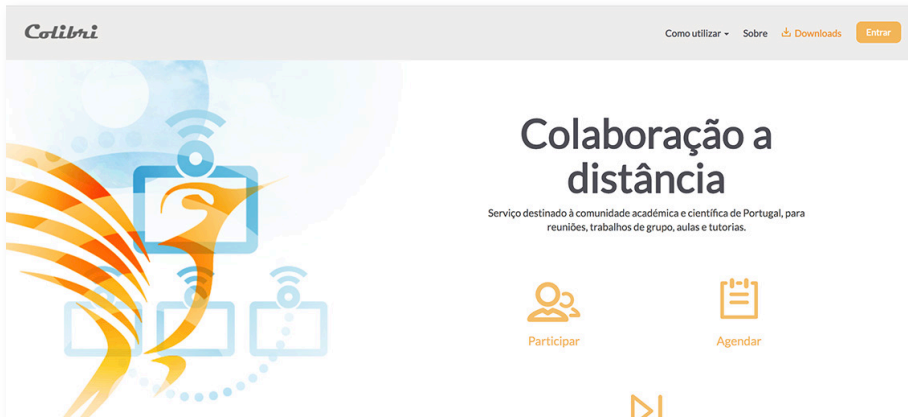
Colibri

Como utilizar Sobre Downloads Entrar

Colaboração a distância

Serviço destinado à comunidade académica e científica de Portugal, para reuniões, trabalhos de grupo, aulas e tutorias.

Participar

Agendar